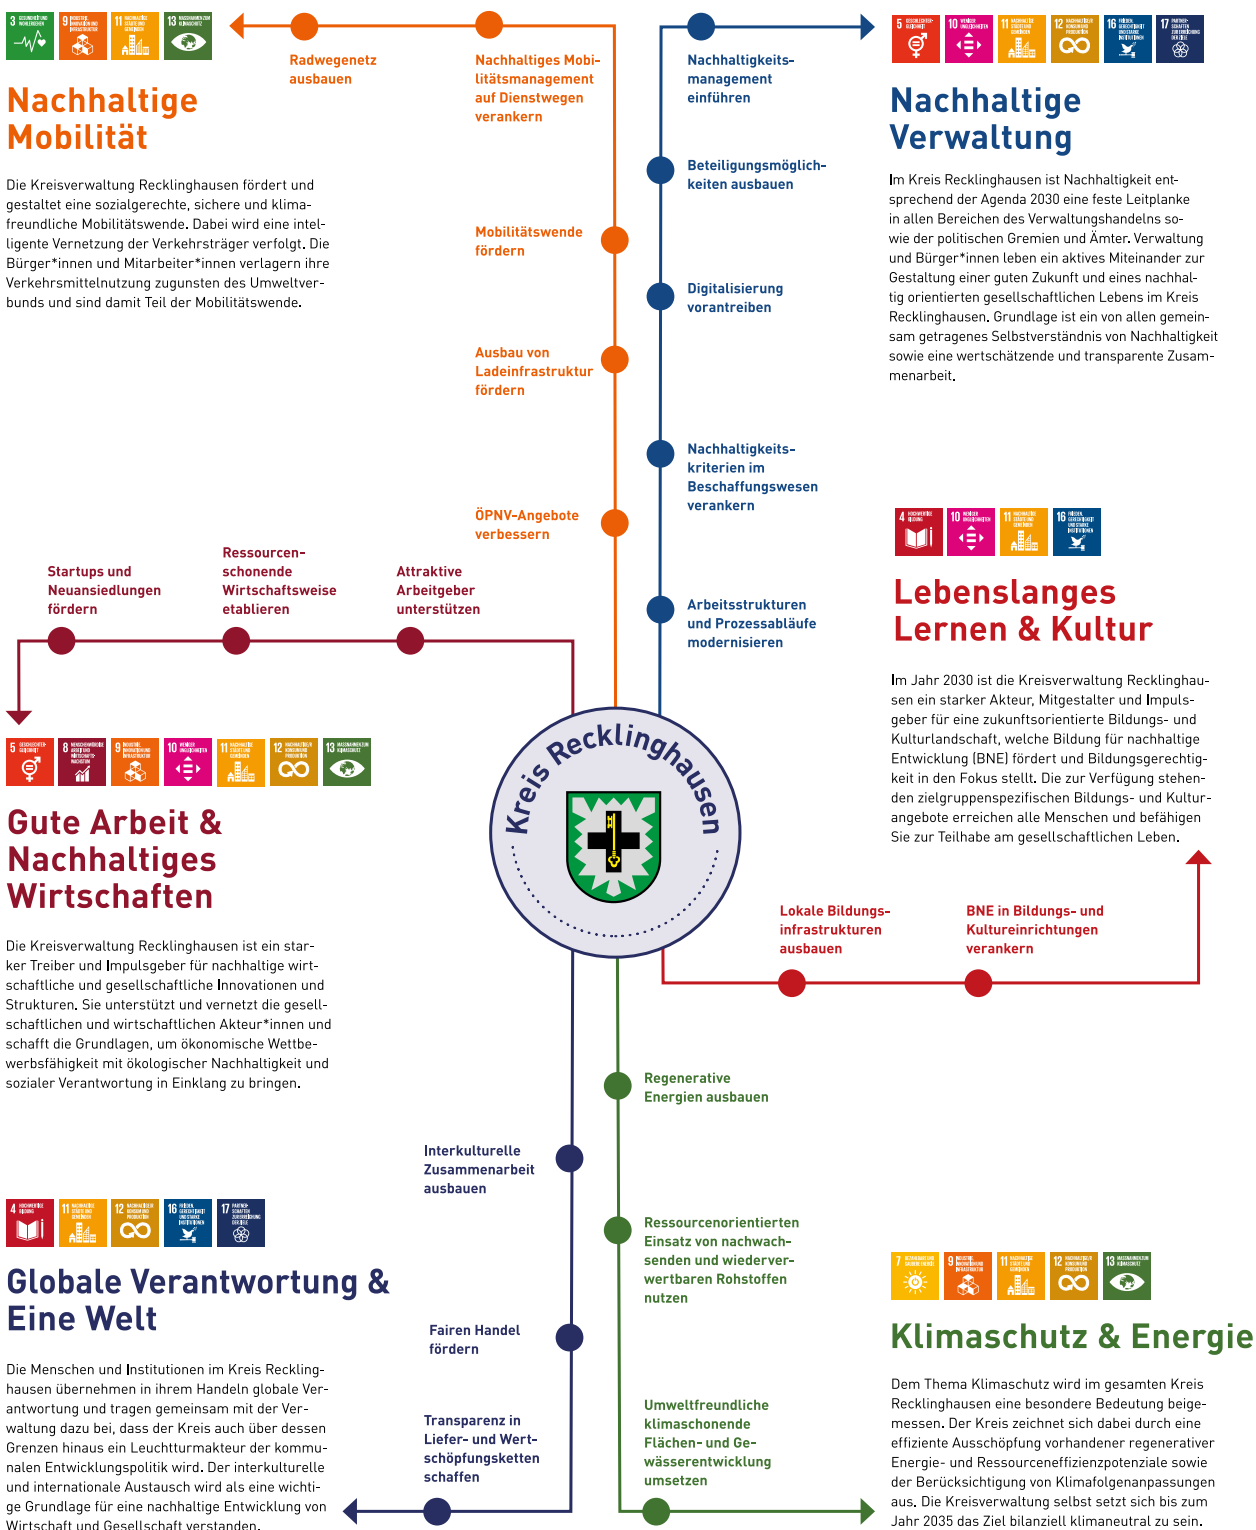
Nachhaltige Mobilität

Die Kreisverwaltung Recklinghausen fördert und gestaltet eine sozialgerechte, sichere und klimafreundliche Mobilitätswende. Dabei wird eine intelligente Vernetzung der Verkehrsträger verfolgt. Die Bürger*innen und Mitarbeiter*innen verlagern ihre Verkehrsmittelnutzung zugunsten des Umweltverbunds und sind damit Teil der Mobilitätswende.

Radwegenetz ausbauen

Nachhaltiges Mobilitätsmanagement auf Dienstwegen verankern

Mobilitätswende fördern

Ausbau von Ladeinfrastruktur fördern

ÖPNV-Angebote verbessern

Nachhaltigkeitsmanagement einführen

Beteiligungsmöglichkeiten ausbauen

Digitalisierung vorantreiben

Nachhaltigkeitskriterien im Beschaffungswesen verankern

Arbeitsstrukturen und Prozessabläufe modernisieren

Nachhaltige Verwaltung

Im Kreis Recklinghausen ist Nachhaltigkeit entsprechend der Agenda 2030 eine feste Leitplanke in allen Bereichen des Verwaltungshandelns sowie der politischen Gremien und Ämter. Verwaltung und Bürger*innen leben ein aktives Miteinander zur Gestaltung einer guten Zukunft und eines nachhaltig orientierten gesellschaftlichen Lebens im Kreis Recklinghausen. Grundlage ist ein von allen gemeinsam getragenes Selbstverständnis von Nachhaltigkeit sowie eine wertschätzende und transparente Zusammenarbeit.

Startups und Neuansiedlungen fördern

Ressourcenschonende Wirtschaftsweise etablieren

Attraktive Arbeitgeber unterstützen

Lebenslanges Lernen & Kultur

Im Jahr 2030 ist die Kreisverwaltung Recklinghausen ein starker Akteur, Mitgestalter und Impulsgeber für eine zukunftsorientierte Bildungs- und Kulturlandschaft, welche Bildung für nachhaltige Entwicklung (BNE) fördert und Bildungsgerechtigkeit in den Fokus stellt. Die zur Verfügung stehenden zielgruppenspezifischen Bildungs- und Kulturangebote erreichen alle Menschen und befähigen Sie zur Teilhabe am gesellschaftlichen Leben.

Kreis Recklinghausen

Gute Arbeit & Nachhaltiges Wirtschaften

Die Kreisverwaltung Recklinghausen ist ein starker Treiber und Impulsgeber für nachhaltige wirtschaftliche und gesellschaftliche Innovationen und Strukturen. Sie unterstützt und vernetzt die gesellschaftlichen und wirtschaftlichen Akteur*innen und schafft die Grundlagen, um ökonomische Wettbewerbsfähigkeit mit ökologischer Nachhaltigkeit und sozialer Verantwortung in Einklang zu bringen.

Lokale Bildungsinfrastrukturen ausbauen

BNE in Bildungs- und Kultureinrichtungen verankern

Regenerative Energien ausbauen

Interkulturelle Zusammenarbeit ausbauen

Ressourcenorientierten Einsatz von nachwachsenden und wiederverwertbaren Rohstoffen nutzen

Globale Verantwortung & Eine Welt

Fairen Handel fördern

Klimaschutz & Energie

Die Menschen und Institutionen im Kreis Recklinghausen übernehmen in ihrem Handeln globale Verantwortung und tragen gemeinsam mit der Verwaltung dazu bei, dass der Kreis auch über dessen Grenzen hinaus ein Leuchtturmakteur der kommunalen Entwicklungspolitik wird. Der interkulturelle und internationale Austausch wird als eine wichtige Grundlage für eine nachhaltige Entwicklung von Wirtschaft und Gesellschaft verstanden.

Transparenz in Liefer- und Wertschöpfungsketten schaffen

Umweltfreundliche klimaschonende Flächen- und Gewässerentwicklung umsetzen

Dem Thema Klimaschutz wird im gesamten Kreis Recklinghausen eine besondere Bedeutung beigemessen. Der Kreis zeichnet sich dabei durch eine effiziente Ausschöpfung vorhandener regenerativer Energie- und Ressourceneffizienzpotenziale sowie der Berücksichtigung von Klimafolgenanpassungen aus. Die Kreisverwaltung selbst setzt sich bis zum Jahr 2035 das Ziel bilanziell klimaneutral zu sein.